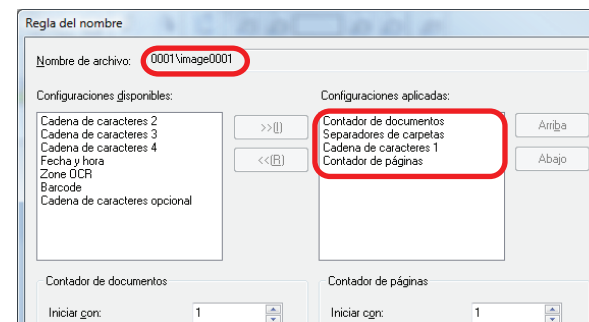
Regla del nombre

Nombre de archivo: 0001\image0001

Configuraciones disponibles:
Cadena de caracteres 2
Cadena de caracteres 3
Cadena de caracteres 4
Fecha y hora
Zone OCR
Barcode
Cadena de caracteres opcional

>>(I)
<<(R)

Configuraciones aplicadas:
Contador de documentos
Separadores de carpetas
Cadena de caracteres 1
Contador de páginas

Arriba
Abajo

Contador de documentos
Iniciar con: 1

Contador de páginas
Iniciar con: 1